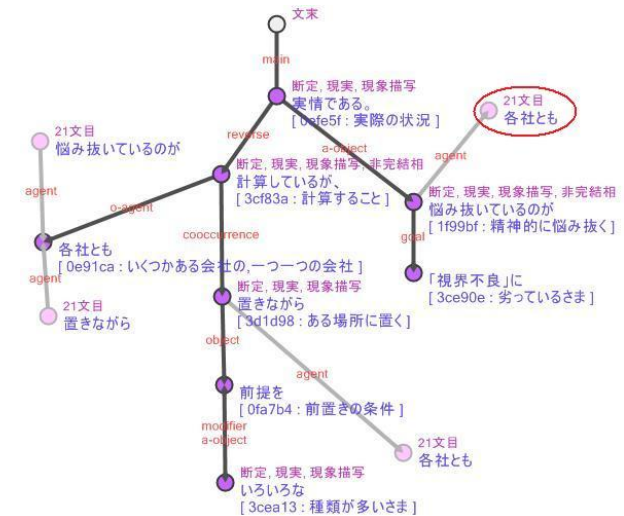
文末

main

断定, 現実, 現象描写
実情である。
[ 0efe5f : 実際の状況 ]

21文目
各社とも

a-object

agent

reverse

21文目
悩み抜いているのが

断定, 現実, 現象描写, 非完結相
計算しているが、
[ 3cf83a : 計算すること ]

断定, 現実, 現象描写, 非完結相
悩み抜いているのが
[ 1f99bf : 精神的に悩み抜く ]

agent

o-agent

goal

各社とも
[ 0e91ca : いくつかある会社の,一つ一つの会社 ]

cooccurrence

agent

「視界不良」に
[ 3ce90e : 劣っているさま ]

断定, 現実, 現象描写
置きながら
[ 3d1d98 : ある場所に置く ]

21文目
置きながら

object

agent

前提を
[ 0fa7b4 : 前置きの条件 ]

modifier
a-object

21文目
各社とも

断定, 現実, 現象描写
いろいろな
[ 3cea13 : 種類が多いさま ]